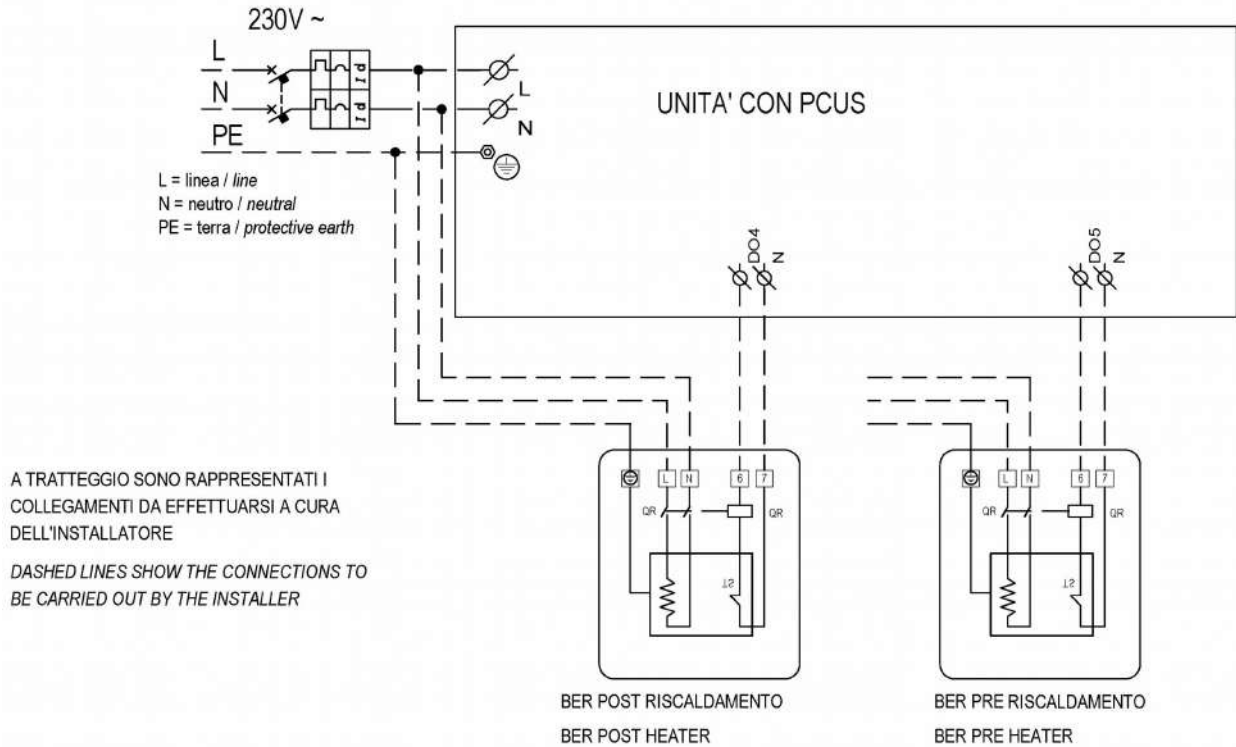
230V ~

L

N

PE

Id

Id

L

N

UNITA' CON PCUS

L = linea / *line*
N = neutro / *neutral*
PE = terra / *protective earth*

DO4
N

DO5
N

A TRATTEGGIO SONO RAPPRESENTATI I COLLEGAMENTI DA EFFETTUARSI A CURA DELL'INSTALLATORE

*DASHED LINES SHOW THE CONNECTIONS TO BE CARRIED OUT BY THE INSTALLER*

L N 6 7

QR QR

T2

L N 6 7

QR QR

T2

BER POST RISCALDAMENTO

BER POST HEATER

BER PRE RISCALDAMENTO

BER PRE HEATER